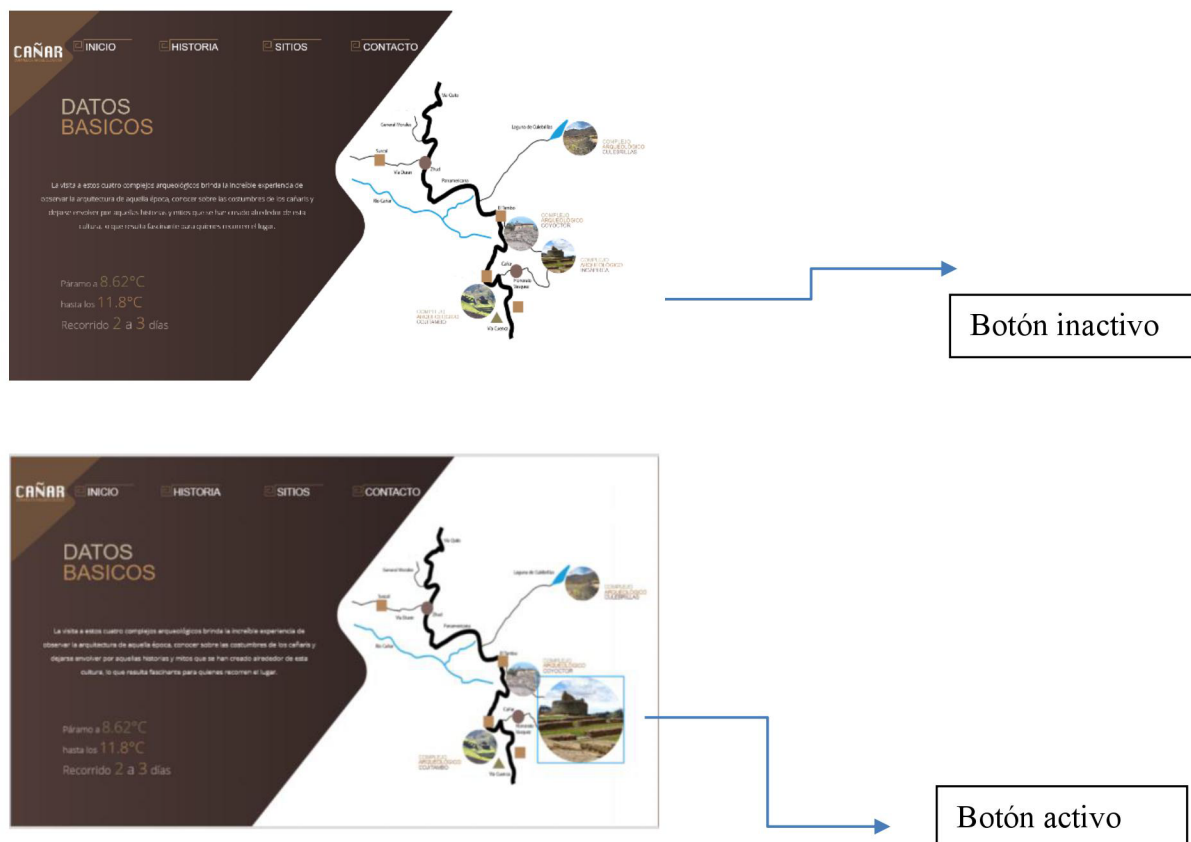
CAÑAR INICIO HISTORIA SITIOS CONTACTO

DATOS BASICOS

La visita a estos cuatro complejos arqueológicos brinda la increíble experiencia de observar la arquitectura de aquella época, conocer sobre las costumbres de los cañaris y dejarse envolver por aquellas historias y mitos que se han creado alrededor de esta cultura, lo que resulta fascinante para quienes recorren el lugar.

Páramo a 8.62°C
hasta los 11.8°C
Recorrido 2 a 3 días

Vía Quito
General Morales
Laguna de Culebrillas
COMPLEJO ARQUEOLÓGICO CULEBRILLAS
Suscal
Zhud
Vía Duran
Panamericana
Río Cañar
El Tambo
COMPLEJO ARQUEOLÓGICO COYOCTOR
COMPLEJO ARQUEOLÓGICO INGAPIRCA
Cañar
Honorato Vásquez
COMPLEJO ARQUEOLÓGICO CULEBRILLAS
Vía Cuenca

Botón inactivo

CAÑAR INICIO HISTORIA SITIOS CONTACTO

DATOS BASICOS

La visita a estos cuatro complejos arqueológicos brinda la increíble experiencia de observar la arquitectura de aquella época, conocer sobre las costumbres de los cañaris y dejarse envolver por aquellas historias y mitos que se han creado alrededor de esta cultura, lo que resulta fascinante para quienes recorren el lugar.

Páramo a 8.62°C
hasta los 11.8°C
Recorrido 2 a 3 días

Vía Quito
General Morales
Laguna de Culebrillas
COMPLEJO ARQUEOLÓGICO CULEBRILLAS
Suscal
Zhud
Vía Duran
Panamericana
Río Cañar
El Tambo
COMPLEJO ARQUEOLÓGICO COYOCTOR
Cañar
Honorato Vásquez
COMPLEJO ARQUEOLÓGICO CULEBRILLAS
Vía Cuenca

Botón activo